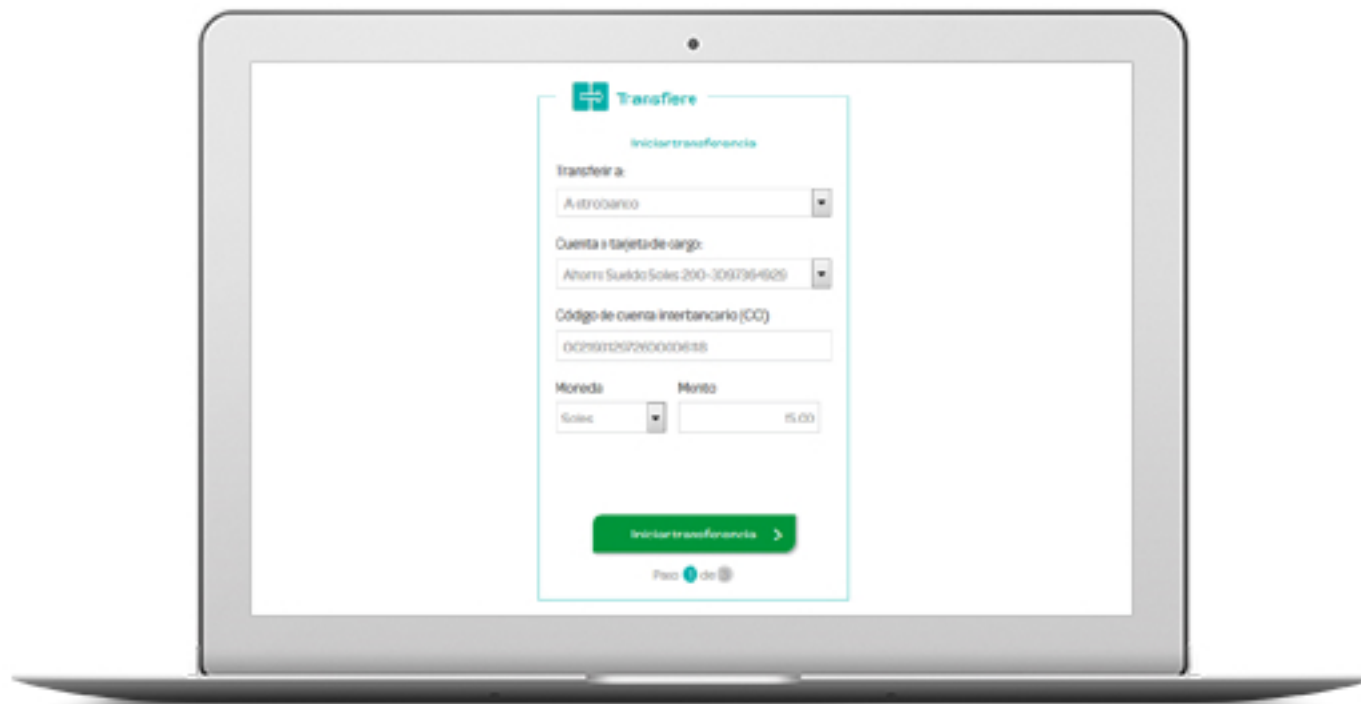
Transfiere

Iniciar transferencia

Transferir a:

A otro banco

Cuenta o tarjeta de cargo:

Ahorro Sueldo Soles 200-3097364929

Código de cuenta interbancario (CCI)

00219312972600006118

Moneda

Soles

Monto

15.00

Iniciar transferencia >

Paso 1 de 3